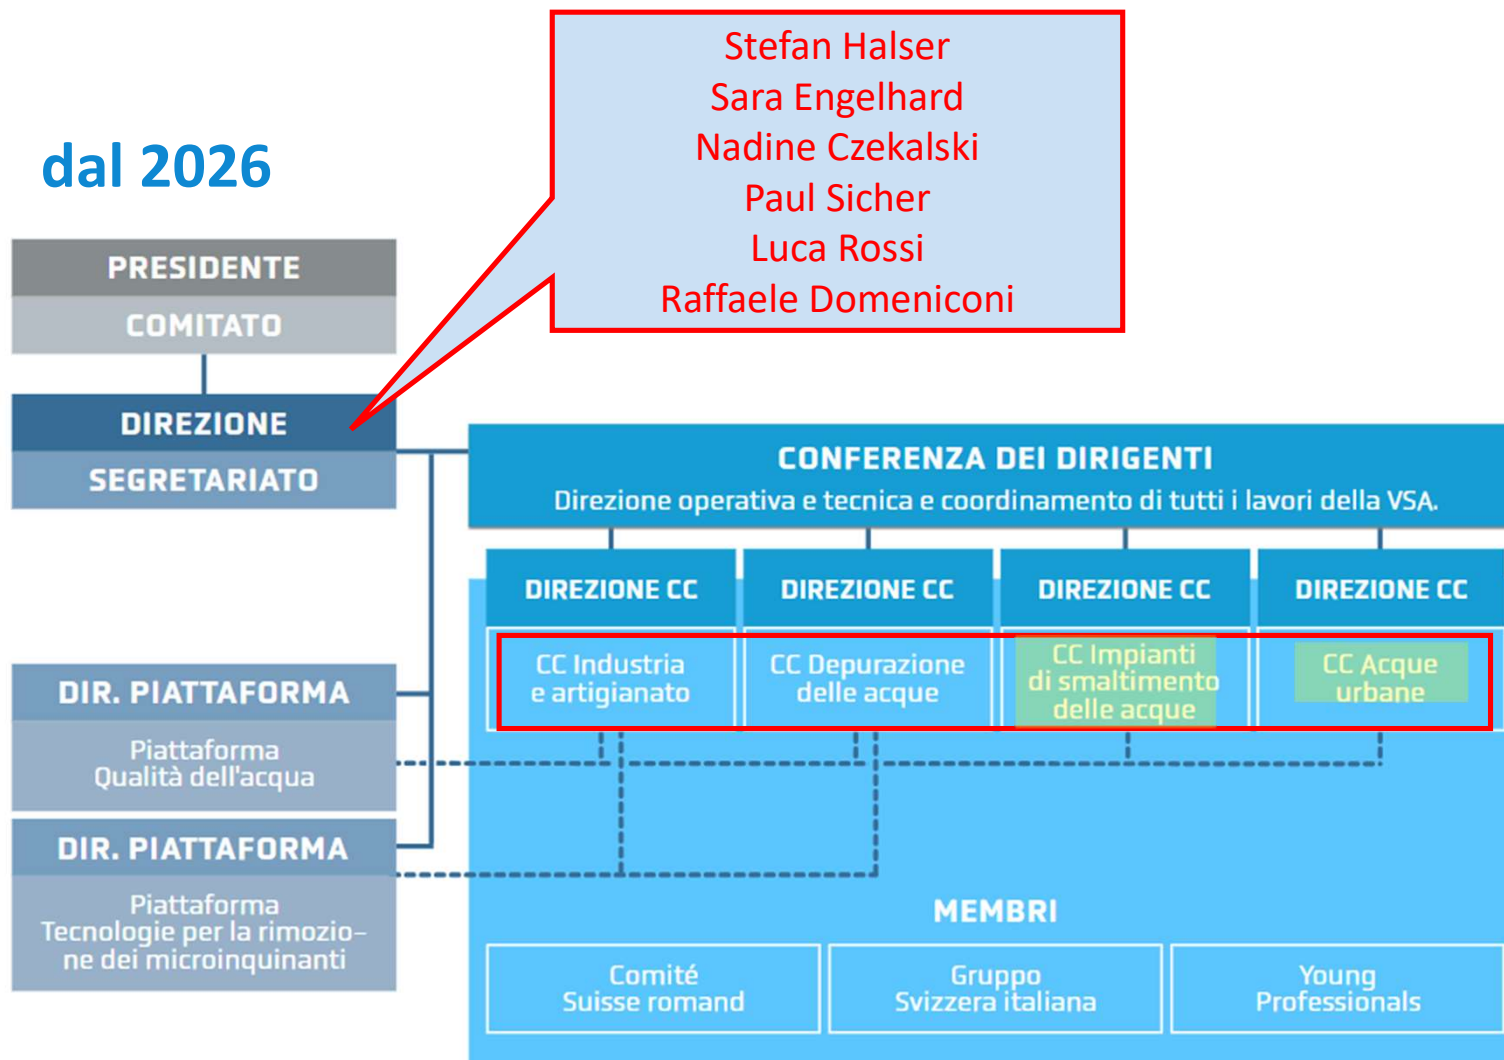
Stefan Halser
Sara Engelhard
Nadine Czekalski
Paul Sicher
Luca Rossi
Raffaele Domeniconi

dal 2026

PRESIDENTE
COMITATO

DIREZIONE
SEGRETARIATO

CONFERENZA DEI DIRIGENTI
Direzione operativa e tecnica e coordinamento di tutti i lavori della VSA.

DIREZIONE CC
DIREZIONE CC
DIREZIONE CC
DIREZIONE CC

CC Industria e artigianato
CC Depurazione delle acque
CC Impianti di smaltimento delle acque
CC Acque urbane

DIR. PIATTAFORMA
Piattaforma Qualità dell'acqua

DIR. PIATTAFORMA
Piattaforma Tecnologie per la rimozione dei microinquinanti

MEMBRI
Comité Suisse romand
Gruppo Svizzera italiana
Young Professionals